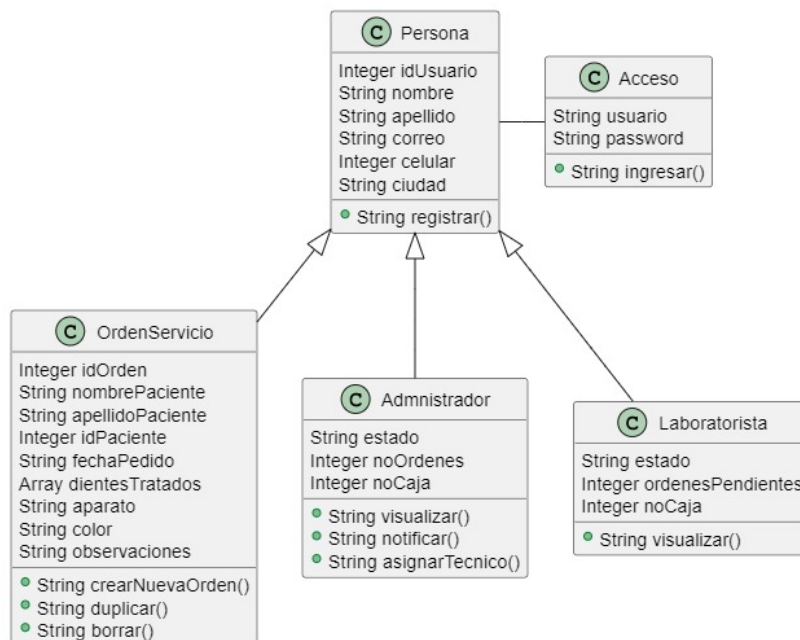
C Persona
Integer idUsuario
String nombre
String apellido
String correo
Integer celular
String ciudad
String registrar()

C Acceso
String usuario
String password
String ingresar()

C OrdenServicio
Integer idOrden
String nombrePaciente
String apellidoPaciente
Integer idPaciente
String fechaPedido
Array dientesTratados
String aparato
String color
String observaciones
String crearNuevaOrden()
String duplicar()
String borrar()

C Admnistrador
String estado
Integer noOrdenes
Integer noCaja
String visualizar()
String notificar()
String asignarTecnico()

C Laboratorista
String estado
Integer ordenesPendientes
Integer noCaja
String visualizar()